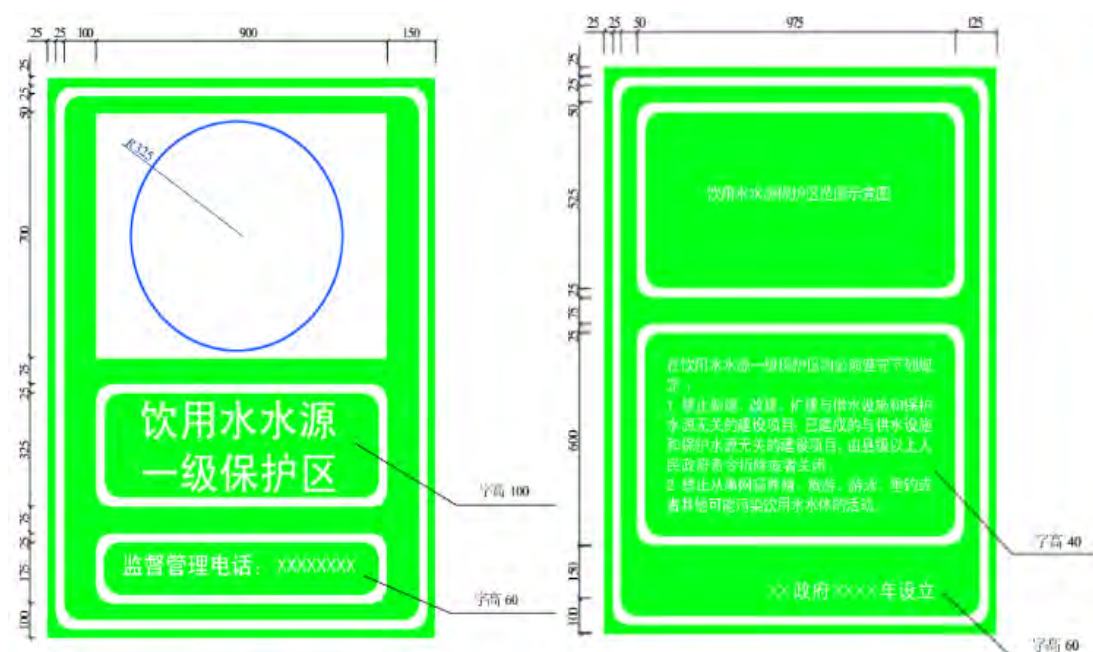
25 25 100 900 150

25 25 50 700 25 25 325 25 25 175 100

R325

饮用水水源
一级保护区

字高 100

监督管理电话：XXXXXXXX

字高 60

25 25 50 975 125

25 25 50 525 25 75 25 25 600 150 100

饮用水水源保护区范围示意图

在饮用水水源一级保护区内必须遵守下列规定：
1. 禁止新建、改建、扩建与供水设施和保护水源无关的建设项目，已建成的与供水设施和保护水源无关的建设项目，由县级以上人民政府责令拆除或者关闭。
2. 禁止从事网箱养殖、旅游、游泳、垂钓或者其他可能污染饮用水水体的活动。

字高 40

XX政府XXXX年设立

字高 60